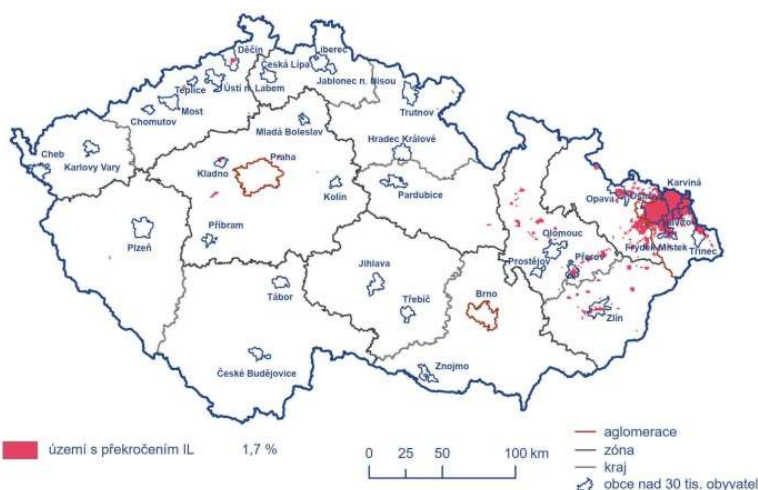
Děčín
Liberec
Česká Lípa
Teplice
Ústí n. Labem
Jablonec n. Nisou
Most
Chomutov
Trutnov
Mladá Boleslav
Hradec Králové
Cheb
Karlovy Vary
Kladno
Praha
Kolín
Pardubice
Opava
Karviná
Ostrava
Havířov
Olomouc
Frýdek-Místek
Třinec
Plzeň
Příbram
Prostějov
Přerov
Jihlava
Tábor
Třebíč
Brno
Zlín
České Budějovice
Znojmo

území s překročením IL 1,7 %

0 25 50 100 km

aglomerace
zóna
kraj
obce nad 30 tis. obyvatel